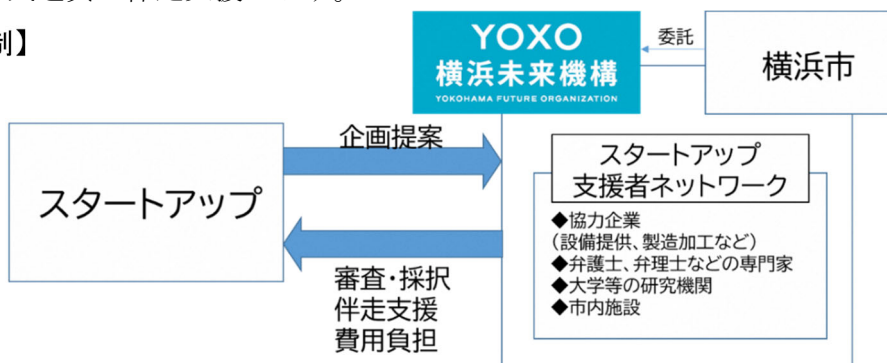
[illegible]
制】

YOXO
横浜未来機構
YOKOHAMA FUTURE ORGANIZATION

委託

横浜市

企画提案

スタートアップ

審査・採択
伴走支援
費用負担

スタートアップ
支援者ネットワーク

◆協力企業
（設備提供、製造加工など）
◆弁護士、弁理士などの専門家
◆大学等の研究機関
◆市内施設